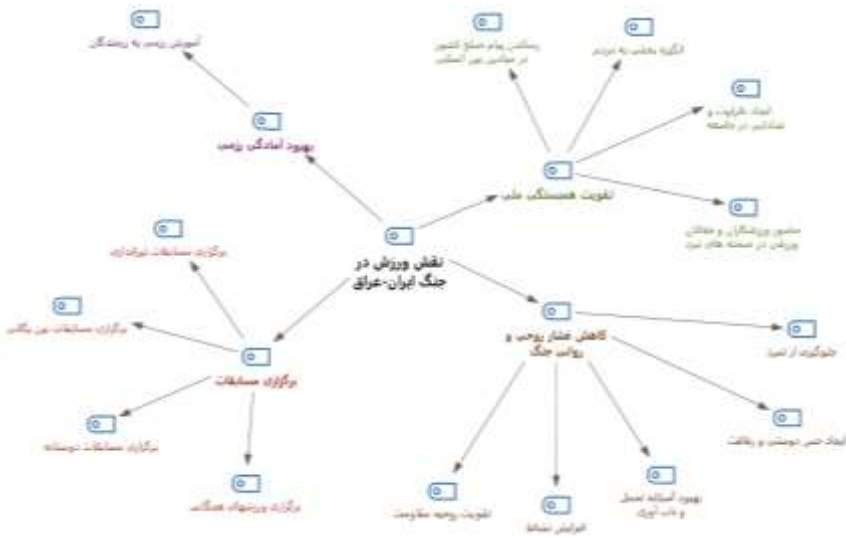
نقش ورزش در جنگ ایران-عراق

بهبود آمادگی رزمی

آموزش رزمی به رزمندگان

تقویت همبستگی ملی

رساندن پیام صلح کشور در مجامع بین المللی

انگیزه بخشی به مردم

ایجاد طراوت و شادابی در جامعه

حضور ورزشکاران و مقامات ورزشی در صحنه های نبرد

کاهش فشار روحی و روانی جنگ

جلوگیری از تنبلی

ایجاد حس دوستی و رفاقت

بهبود استراحت عمل و تاب آوری

افزایش نشاط

تقویت روحیه مقاومت

برگزاری مسابقات

برگزاری مسابقات تیم‌داری

برگزاری مسابقات بین یگانی

برگزاری مسابقات دوستانه

برگزاری ورزشهای همگانی